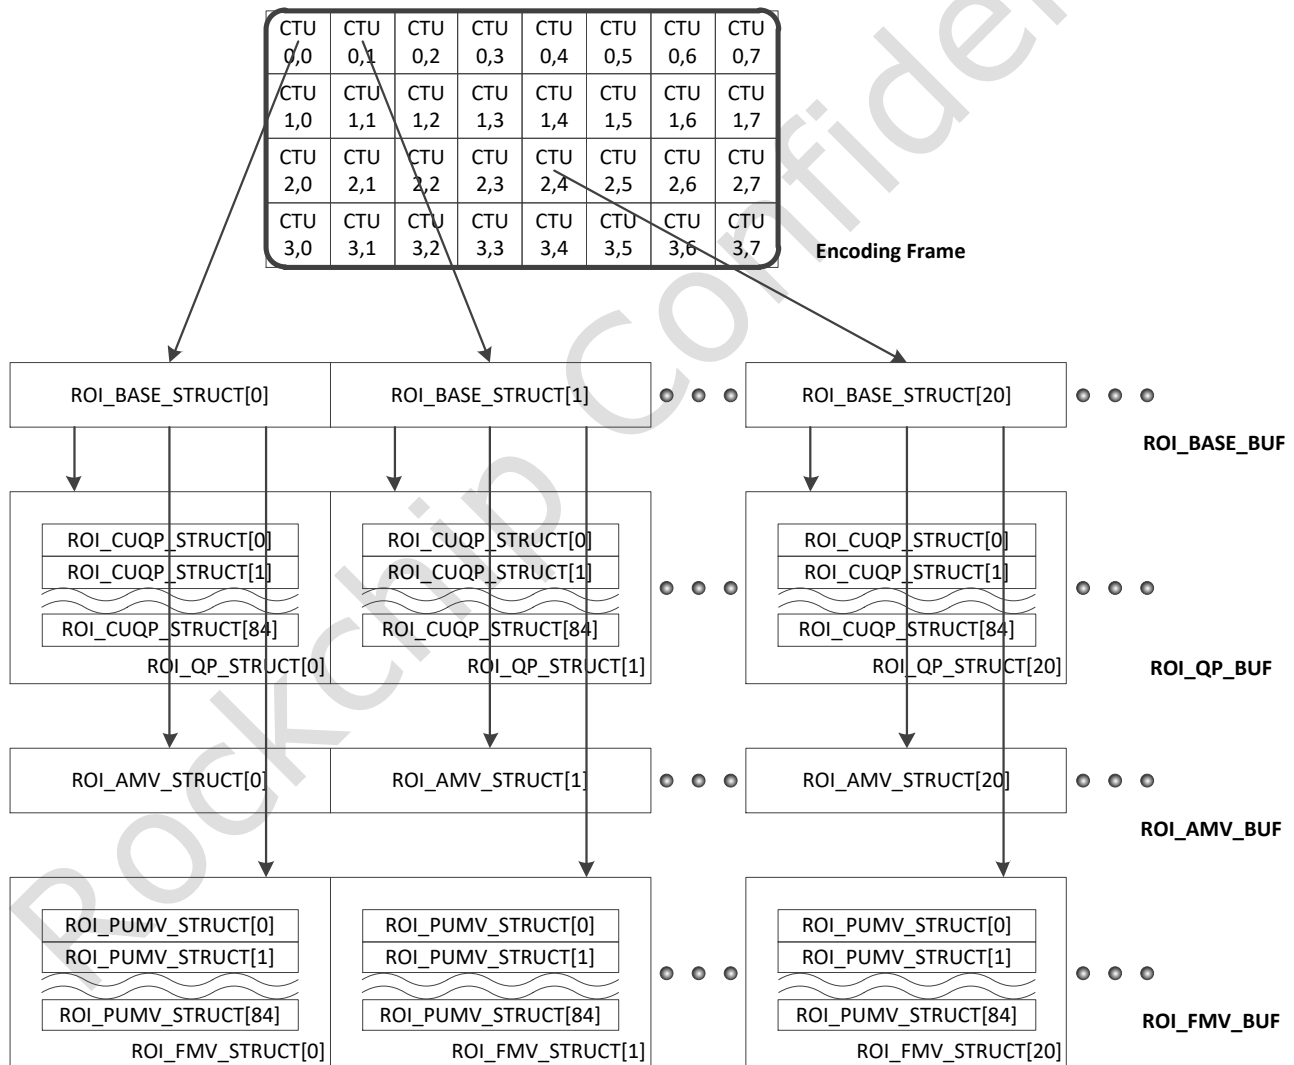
| CTU 0,0 | CTU 0,1 | CTU 0,2 | CTU 0,3 | CTU 0,4 | CTU 0,5 | CTU 0,6 | CTU 0,7 |
|---|---|---|---|---|---|---|---|
| CTU 1,0 | CTU 1,1 | CTU 1,2 | CTU 1,3 | CTU 1,4 | CTU 1,5 | CTU 1,6 | CTU 1,7 |
| CTU 2,0 | CTU 2,1 | CTU 2,2 | CTU 2,3 | CTU 2,4 | CTU 2,5 | CTU 2,6 | CTU 2,7 |
| CTU 3,0 | CTU 3,1 | CTU 3,2 | CTU 3,3 | CTU 3,4 | CTU 3,5 | CTU 3,6 | CTU 3,7 |

Encoding Frame

ROI_BASE_STRUCT[0]
ROI_BASE_STRUCT[1]
ROI_BASE_STRUCT[20]
ROI_BASE_BUF

ROI_CUQP_STRUCT[0]
ROI_CUQP_STRUCT[1]
ROI_CUQP_STRUCT[84]
ROI_QP_STRUCT[0]

ROI_CUQP_STRUCT[0]
ROI_CUQP_STRUCT[1]
ROI_CUQP_STRUCT[84]
ROI_QP_STRUCT[1]

ROI_CUQP_STRUCT[0]
ROI_CUQP_STRUCT[1]
ROI_CUQP_STRUCT[84]
ROI_QP_STRUCT[20]
ROI_QP_BUF

ROI_AMV_STRUCT[0]
ROI_AMV_STRUCT[1]
ROI_AMV_STRUCT[20]
ROI_AMV_BUF

ROI_PUMV_STRUCT[0]
ROI_PUMV_STRUCT[1]
ROI_PUMV_STRUCT[84]
ROI_FMV_STRUCT[0]

ROI_PUMV_STRUCT[0]
ROI_PUMV_STRUCT[1]
ROI_PUMV_STRUCT[84]
ROI_FMV_STRUCT[1]

ROI_PUMV_STRUCT[0]
ROI_PUMV_STRUCT[1]
ROI_PUMV_STRUCT[84]
ROI_FMV_STRUCT[20]
ROI_FMV_BUF

Rockchip Confidential